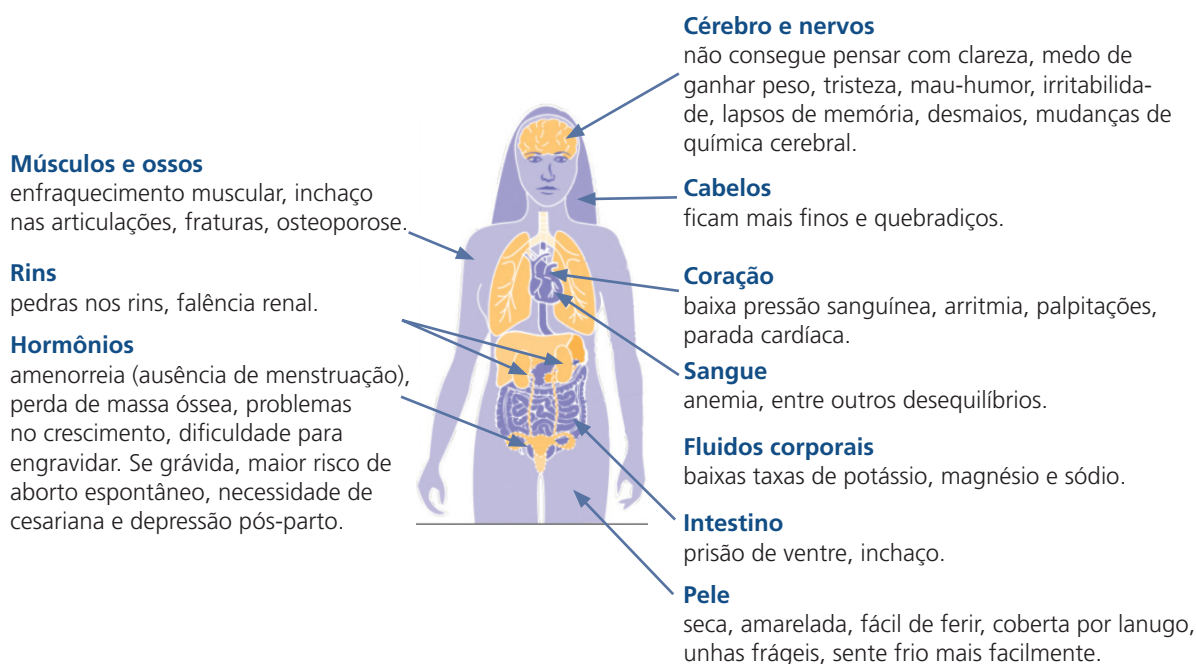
Cérebro e nervos
não consegue pensar com clareza, medo de ganhar peso, tristeza, mau-humor, irritabilidade, lapsos de memória, desmaios, mudanças de química cerebral.

Músculos e ossos
enfraquecimento muscular, inchaço nas articulações, fraturas, osteoporose.

Cabelos
ficam mais finos e quebradiços.

Rins
pedras nos rins, falência renal.

Coração
baixa pressão sanguínea, arritmia, palpitações, parada cardíaca.

Hormônios
amenorreia (ausência de menstruação), perda de massa óssea, problemas no crescimento, dificuldade para engravidar. Se grávida, maior risco de aborto espontâneo, necessidade de cesariana e depressão pós-parto.

Sangue
anemia, entre outros desequilíbrios.

Fluidos corporais
baixas taxas de potássio, magnésio e sódio.

Intestino
prisão de ventre, inchaço.

Pele
seca, amarelada, fácil de ferir, coberta por lanugo, unhas frágeis, sente frio mais facilmente.